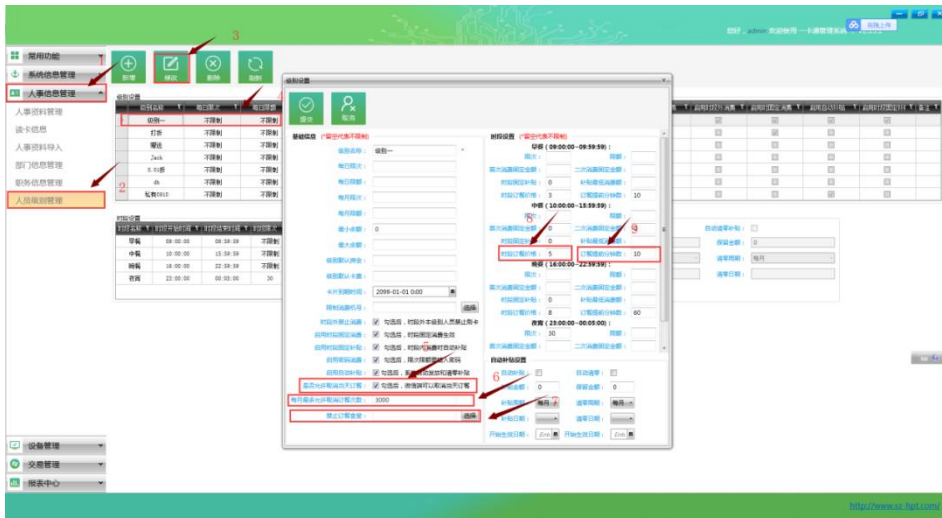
3
您好：admin 欢迎使用 一卡通管理系统
常用功能
系统信息管理
1
人事信息管理
人事资料管理
读卡信息
人事资料导入
部门信息管理
职务信息管理
2
人员级别管理
新增
修改
删除
刷新
级别设置
级别名称
每日限次
每日限额
级别一
不限制
不限制
打折
不限制
不限制
餐饮
不限制
不限制
Jack
不限制
不限制
0.01折
不限制
不限制
dh
不限制
不限制
私有0810
不限制
不限制
时段设置
时段名称
时段开始时间
时段结束时间
时段限次
早餐
09:00:00
09:59:59
不限制
中餐
10:00:00
15:59:59
不限制
晚餐
16:00:00
22:59:59
不限制
夜宵
23:00:00
00:05:00
30
级别设置
提交
取消
基础信息 (*星号代表不限制)
级别名称：
级别一
每日限次：
每日限额：
每月限次：
每月限额：
最小余额：
0
最大余额：
级别默认押金：
级别默认卡费：
卡片到期时间：
2099-01-01 0:00
限制消费机号：
选择
时段外禁止消费：
勾选后，时段外本级别人员禁止刷卡
启用时段限定消费：
勾选后，时段限定消费生效
启用时段固定补贴：
勾选后，时段内消费时自动补贴
启用密码消费：
勾选后，限次限额需输入密码
启用自动补贴：
勾选后，系统自动发放和清零补贴
是否允许取消当天订餐：
勾选后，微信端可以取消当天订餐
每月最多允许取消订餐次数：
3000
禁止订餐食堂：
选择
时段设置 (*星号代表不限制)
早餐 (09:00:00—09:59:59)
限次：
限额：
首次消费固定金额：
二次消费固定金额：
时段固定补贴：
0
补贴最低消费额：
时段订餐价格：
3
订餐提前分钟数：
10
中餐 (10:00:00—15:59:59)
8
9
时段订餐价格：
5
订餐提前分钟数：
10
晚餐 (16:00:00—22:59:59)
时段订餐价格：
8
订餐提前分钟数：
60
夜宵 (23:00:00—00:05:00)
限次：
30
自动补贴设置
6
自动补贴：
自动清零：
补贴金额：
0
保留金额：
0
补贴周期：
每月
清零周期：
每月
补贴日期：
清零日期：
开始生效日期：
开始生效日期：
自动清零补贴：
保留金额：
0
清零周期：
每月
清零日期：
设备管理
交易管理
报表中心
http://www.sz-hgt.com